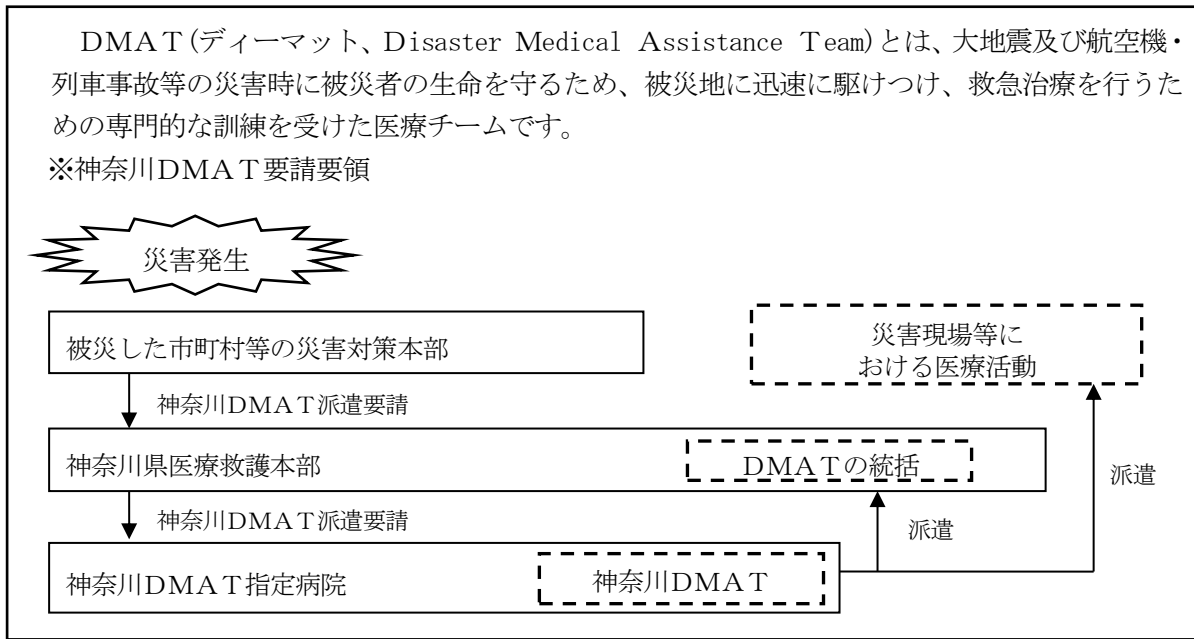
DMAT(ディーマット、Disaster Medical Assistance Team)とは、大地震及び航空機・列車事故等の災害時に被災者の生命を守るため、被災地に迅速に駆けつけ、救急治療を行うための専門的な訓練を受けた医療チームです。
※神奈川DMAT要請要領

災害発生

被災した市町村等の災害対策本部

災害現場等における医療活動

神奈川DMAT派遣要請

神奈川県医療救護本部

DMATの統括

派遣

神奈川DMAT派遣要請

派遣

神奈川DMAT指定病院

神奈川DMAT